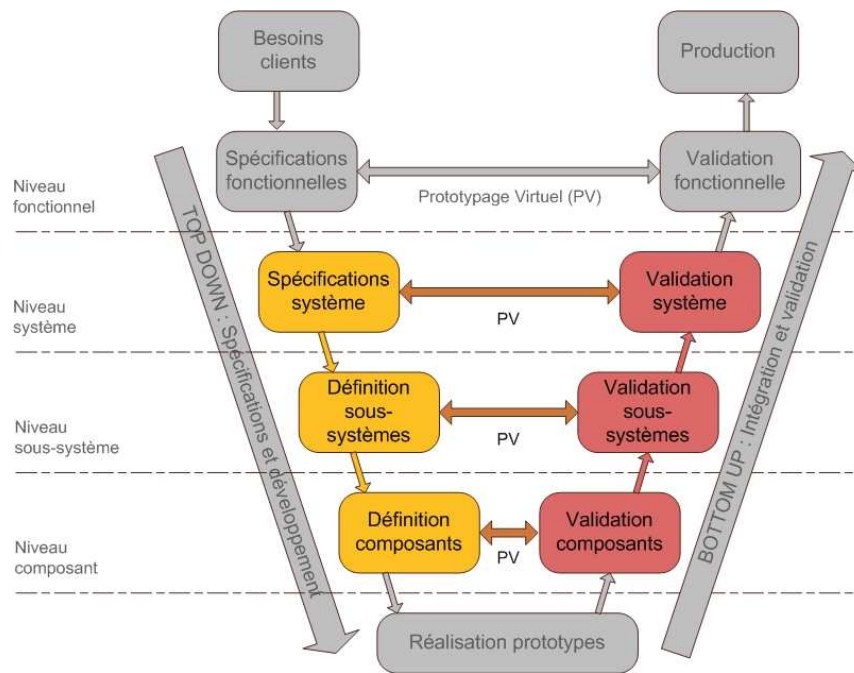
Besoins clients

Production

Niveau fonctionnel

Spécifications fonctionnelles

Prototypage Virtuel (PV)

Validation fonctionnelle

TOP DOWN : Spécifications et développement

BOTTOM UP : Intégration et validation

Niveau système

Spécifications système

PV

Validation système

Niveau sous-système

Définition sous-systèmes

PV

Validation sous-systèmes

Niveau composant

Définition composants

PV

Validation composants

Réalisation prototypes